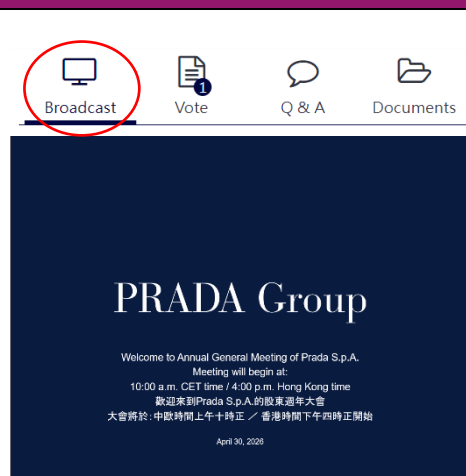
Broadcast

1
Vote

Q & A

Documents

PRADA Group

Welcome to Annual General Meeting of Prada S.p.A.
Meeting will begin at:
10:00 a.m. CET time / 4:00 p.m. Hong Kong time
歡迎來到Prada S.p.A.的股東週年大會
大會將於：中歐時間上午十時正 ／ 香港時間下午四時正開始

April 30, 2026